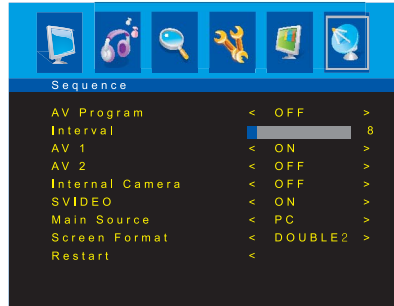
Sequence

| | | | |
|---|---|---|---|
| AV Program | < | OFF | > |
| Interval | | | 8 |
| AV 1 | < | ON | > |
| AV 2 | < | OFF | > |
| Internal Camera | < | OFF | > |
| SVIDEO | < | ON | > |
| Main Source | < | PC | > |
| Screen Format | < | DOUBLE2 | > |
| Restart | < | | |